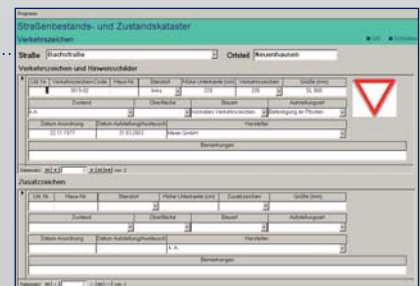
Straßenbestands- und Zustandskataster

Verkehrszeichen

Straße Bachstraße Ortsteil Neuenhausen

Verkehrszeichen und Hinweisschilder

| Lfd. Nr. | Verkehrszeichen-Code | Haus-Nr. | Standort | Höhe Unterkante (cm) | Verkehrszeichen | Größe (mm) |
|---|---|---|---|---|---|---|
| 1 | 5015-02 | | links | 220 | 205 | SL 900 |

| Zustand | Oberfläche | Bauart | Aufstellungsart |
|---|---|---|---|
| k.A. | | normales Verkehrszeichen | Befestigung an Pfosten |

| Datum Anordnung | Datum Aufstellung/Austausch | Hersteller |
|---|---|---|
| 22.11.1977 | 31.03.2003 | Meier GmbH |

Bemerkungen

Datensatz: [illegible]

Zusatzzeichen

| Lfd. Nr. | Haus-Nr. | Standort | Höhe Unterkante (cm) | Zusatzzeichen | Größe (mm) |
|---|---|---|---|---|---|
| | | | | | |

| Zustand | Oberfläche | Bauart | Aufstellungsart |
|---|---|---|---|
| | | | |

| Datum Anordnung | Datum Aufstellung/Austausch | Hersteller |
|---|---|---|
| | | k.A. |

Bemerkungen

Datensatz: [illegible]